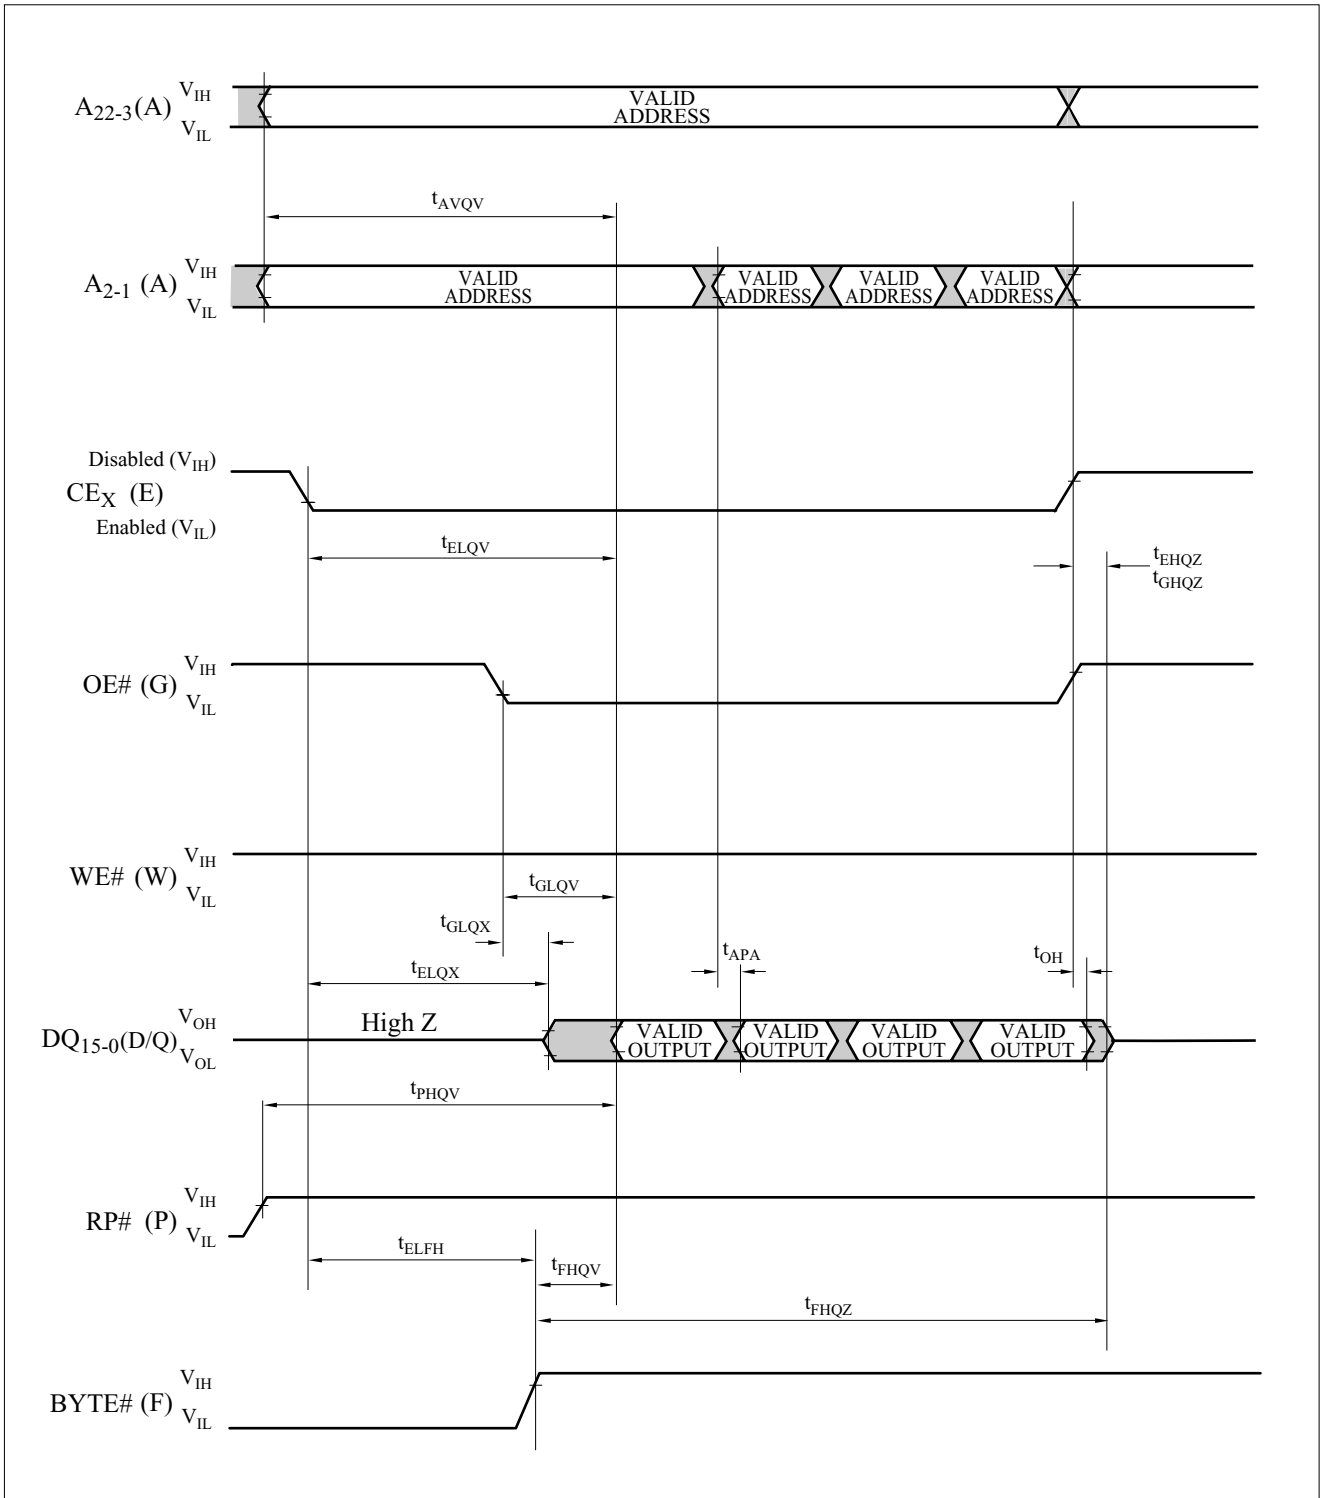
$A_{22-3}$(A) $V_{IH}$ $V_{IL}$

VALID ADDRESS

$t_{AVQV}$

$A_{2-1}$ (A) $V_{IH}$ $V_{IL}$

VALID ADDRESS

VALID ADDRESS

VALID ADDRESS

VALID ADDRESS

Disabled ($V_{IH}$)

$CE_X$ (E)

Enabled ($V_{IL}$)

$t_{ELQV}$

$t_{EHQZ}$

$t_{GHQZ}$

OE# (G) $V_{IH}$ $V_{IL}$

WE# (W) $V_{IH}$ $V_{IL}$

$t_{GLQV}$

$t_{GLQX}$

$t_{APA}$

$t_{OH}$

$t_{ELQX}$

$DQ_{15-0}$(D/Q) $V_{OH}$ $V_{OL}$

High Z

VALID OUTPUT

VALID OUTPUT

VALID OUTPUT

VALID OUTPUT

$t_{PHQV}$

RP# (P) $V_{IH}$ $V_{IL}$

$t_{ELFH}$

$t_{FHQV}$

$t_{FHQZ}$

BYTE# (F) $V_{IH}$ $V_{IL}$